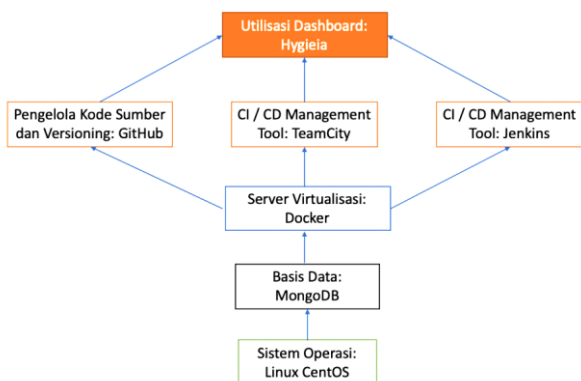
Utilisasi Dashboard: Hygieia

Pengelola Kode Sumber dan Versioning: GitHub

CI / CD Management Tool: TeamCity

CI / CD Management Tool: Jenkins

Server Virtualisasi: Docker

Basis Data: MongoDB

Sistem Operasi: Linux CentOS